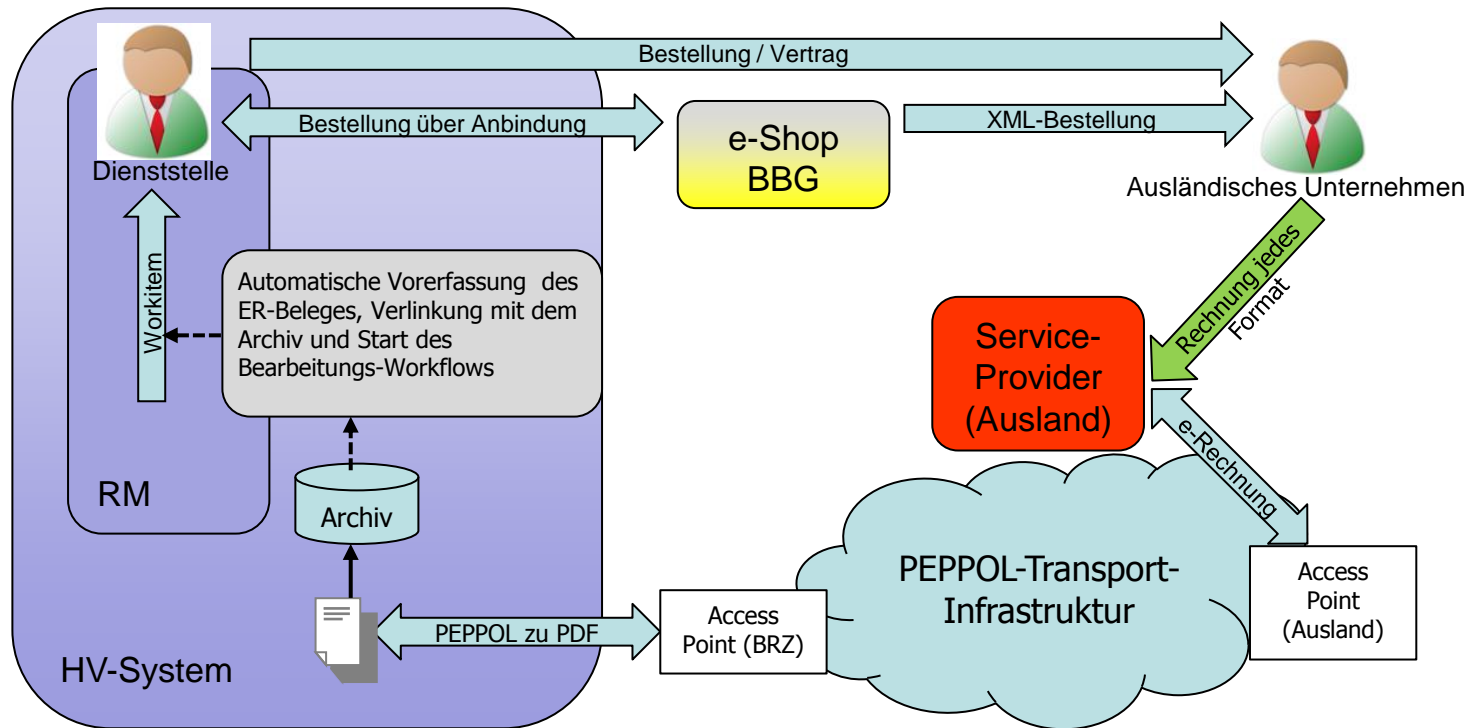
Bestellung / Vertrag

Dienststelle

Bestellung über Anbindung

e-Shop BBG

XML-Bestellung

Ausländisches Unternehmen

Workitem

Automatische Vorerfassung des ER-Beleges, Verlinkung mit dem Archiv und Start des Bearbeitungs-Workflows

Rechnung jedes Format

Service-Provider (Ausland)

e-Rechnung

RM

Archiv

PEPPOL-Transport-Infrastruktur

Access Point (Ausland)

PEPPOL zu PDF

Access Point (BRZ)

HV-System